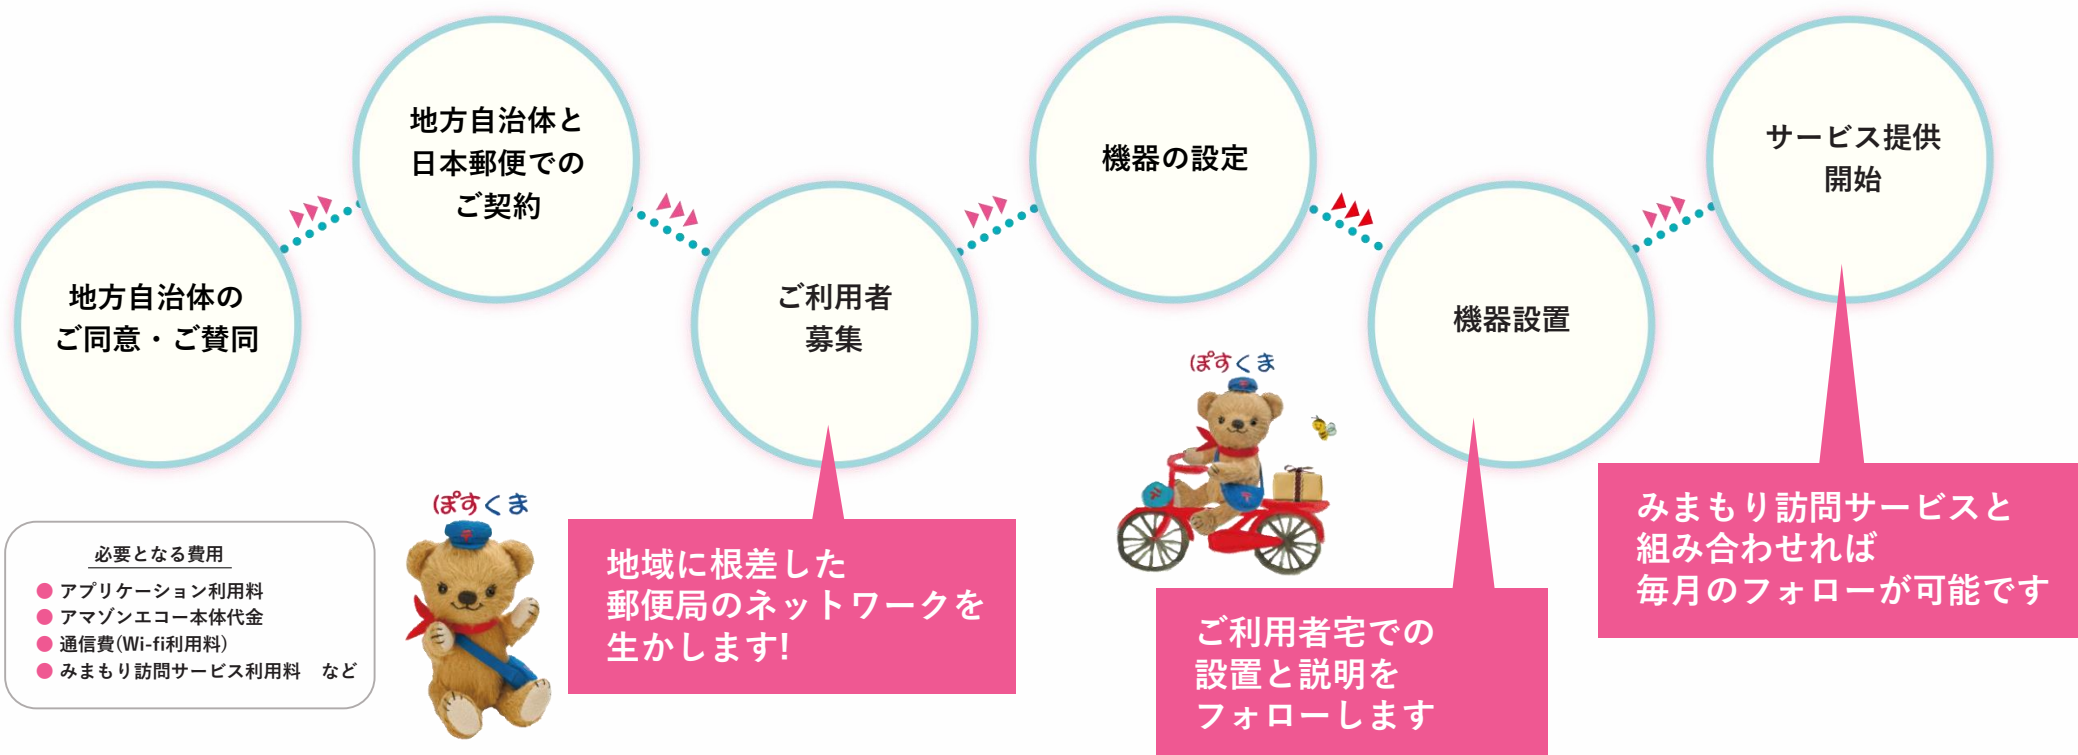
地方自治体の
ご同意・ご賛同

地方自治体と
日本郵便での
ご契約

ご利用者
募集

機器の設定

機器設置

サービス提供
開始

必要となる費用
アプリケーション利用料
アマゾンエコー本体代金
通信費(Wi-fi利用料)
みまもり訪問サービス利用料　など

ぽすくま

地域に根差した
郵便局のネットワークを
生かします!

ぽすくま

ご利用者宅での
設置と説明を
フォローします

みまもり訪問サービスと
組み合わせれば
毎月のフォローが可能です